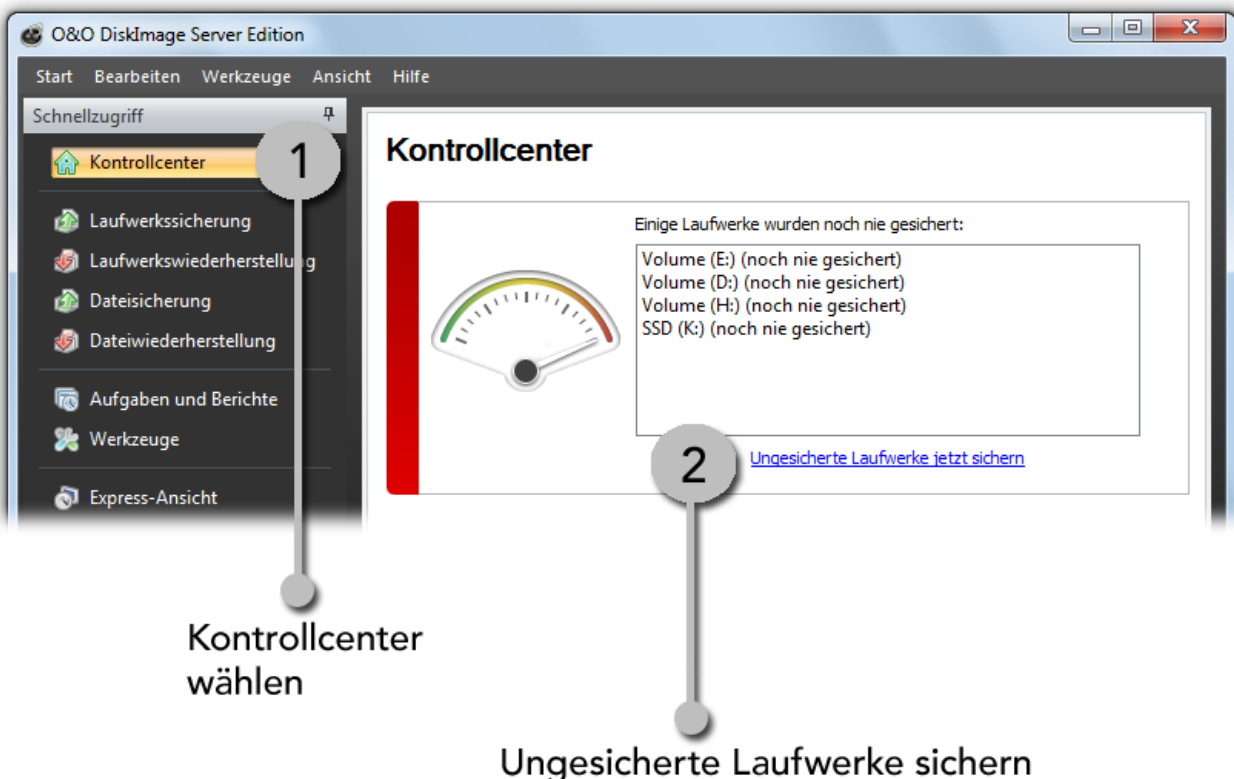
O&O DiskImage Server Edition

Start Bearbeiten Werkzeuge Ansicht Hilfe

Schnellzugriff

Kontrollcenter

Laufwerkssicherung

Laufwerkswiederherstellung

Dateisicherung

Dateiwiederherstellung

Aufgaben und Berichte

Werkzeuge

Express-Ansicht

Kontrollcenter

Einige Laufwerke wurden noch nie gesichert:

Volume (E:) (noch nie gesichert)
Volume (D:) (noch nie gesichert)
Volume (H:) (noch nie gesichert)
SSD (K:) (noch nie gesichert)

Ungesicherte Laufwerke jetzt sichern

1

2

Kontrollcenter wählen

Ungesicherte Laufwerke sichern